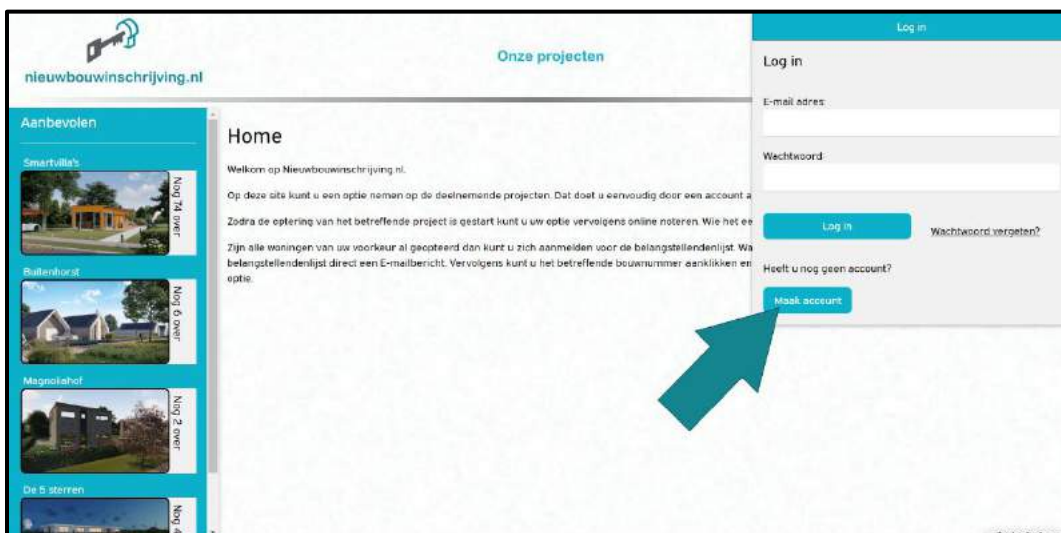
nieuwbouwinschrijving.nl

Onze projecten

Aanbevolen

Smartvilla's

Nog 14 over

Buitenhorst

Nog 6 over

Magnoliahof

Nog 2 over

De 5 sterren

Nog 4

Home

Welkom op Nieuwbouwinschrijving.nl.

Op deze site kunt u een optie nemen op de deelnemende projecten. Dat doet u eenvoudig door een account a

Zodra de optering van het betreffende project is gestart kunt u uw optie vervolgens online noteren. Wie het ee

Zijn alle woningen van uw voorkeur al geopteerd dan kunt u zich aanmelden voor de belangstellendenlijst. Wa belangstellendenlijst direct een E-mailbericht. Vervolgens kunt u het betreffende bouwnummer aanklikken en optie.

Log in

Log in

E-mail adres

Wachtwoord

Log in

Wachtwoord vergeten?

Heeft u nog geen account?

Maak account